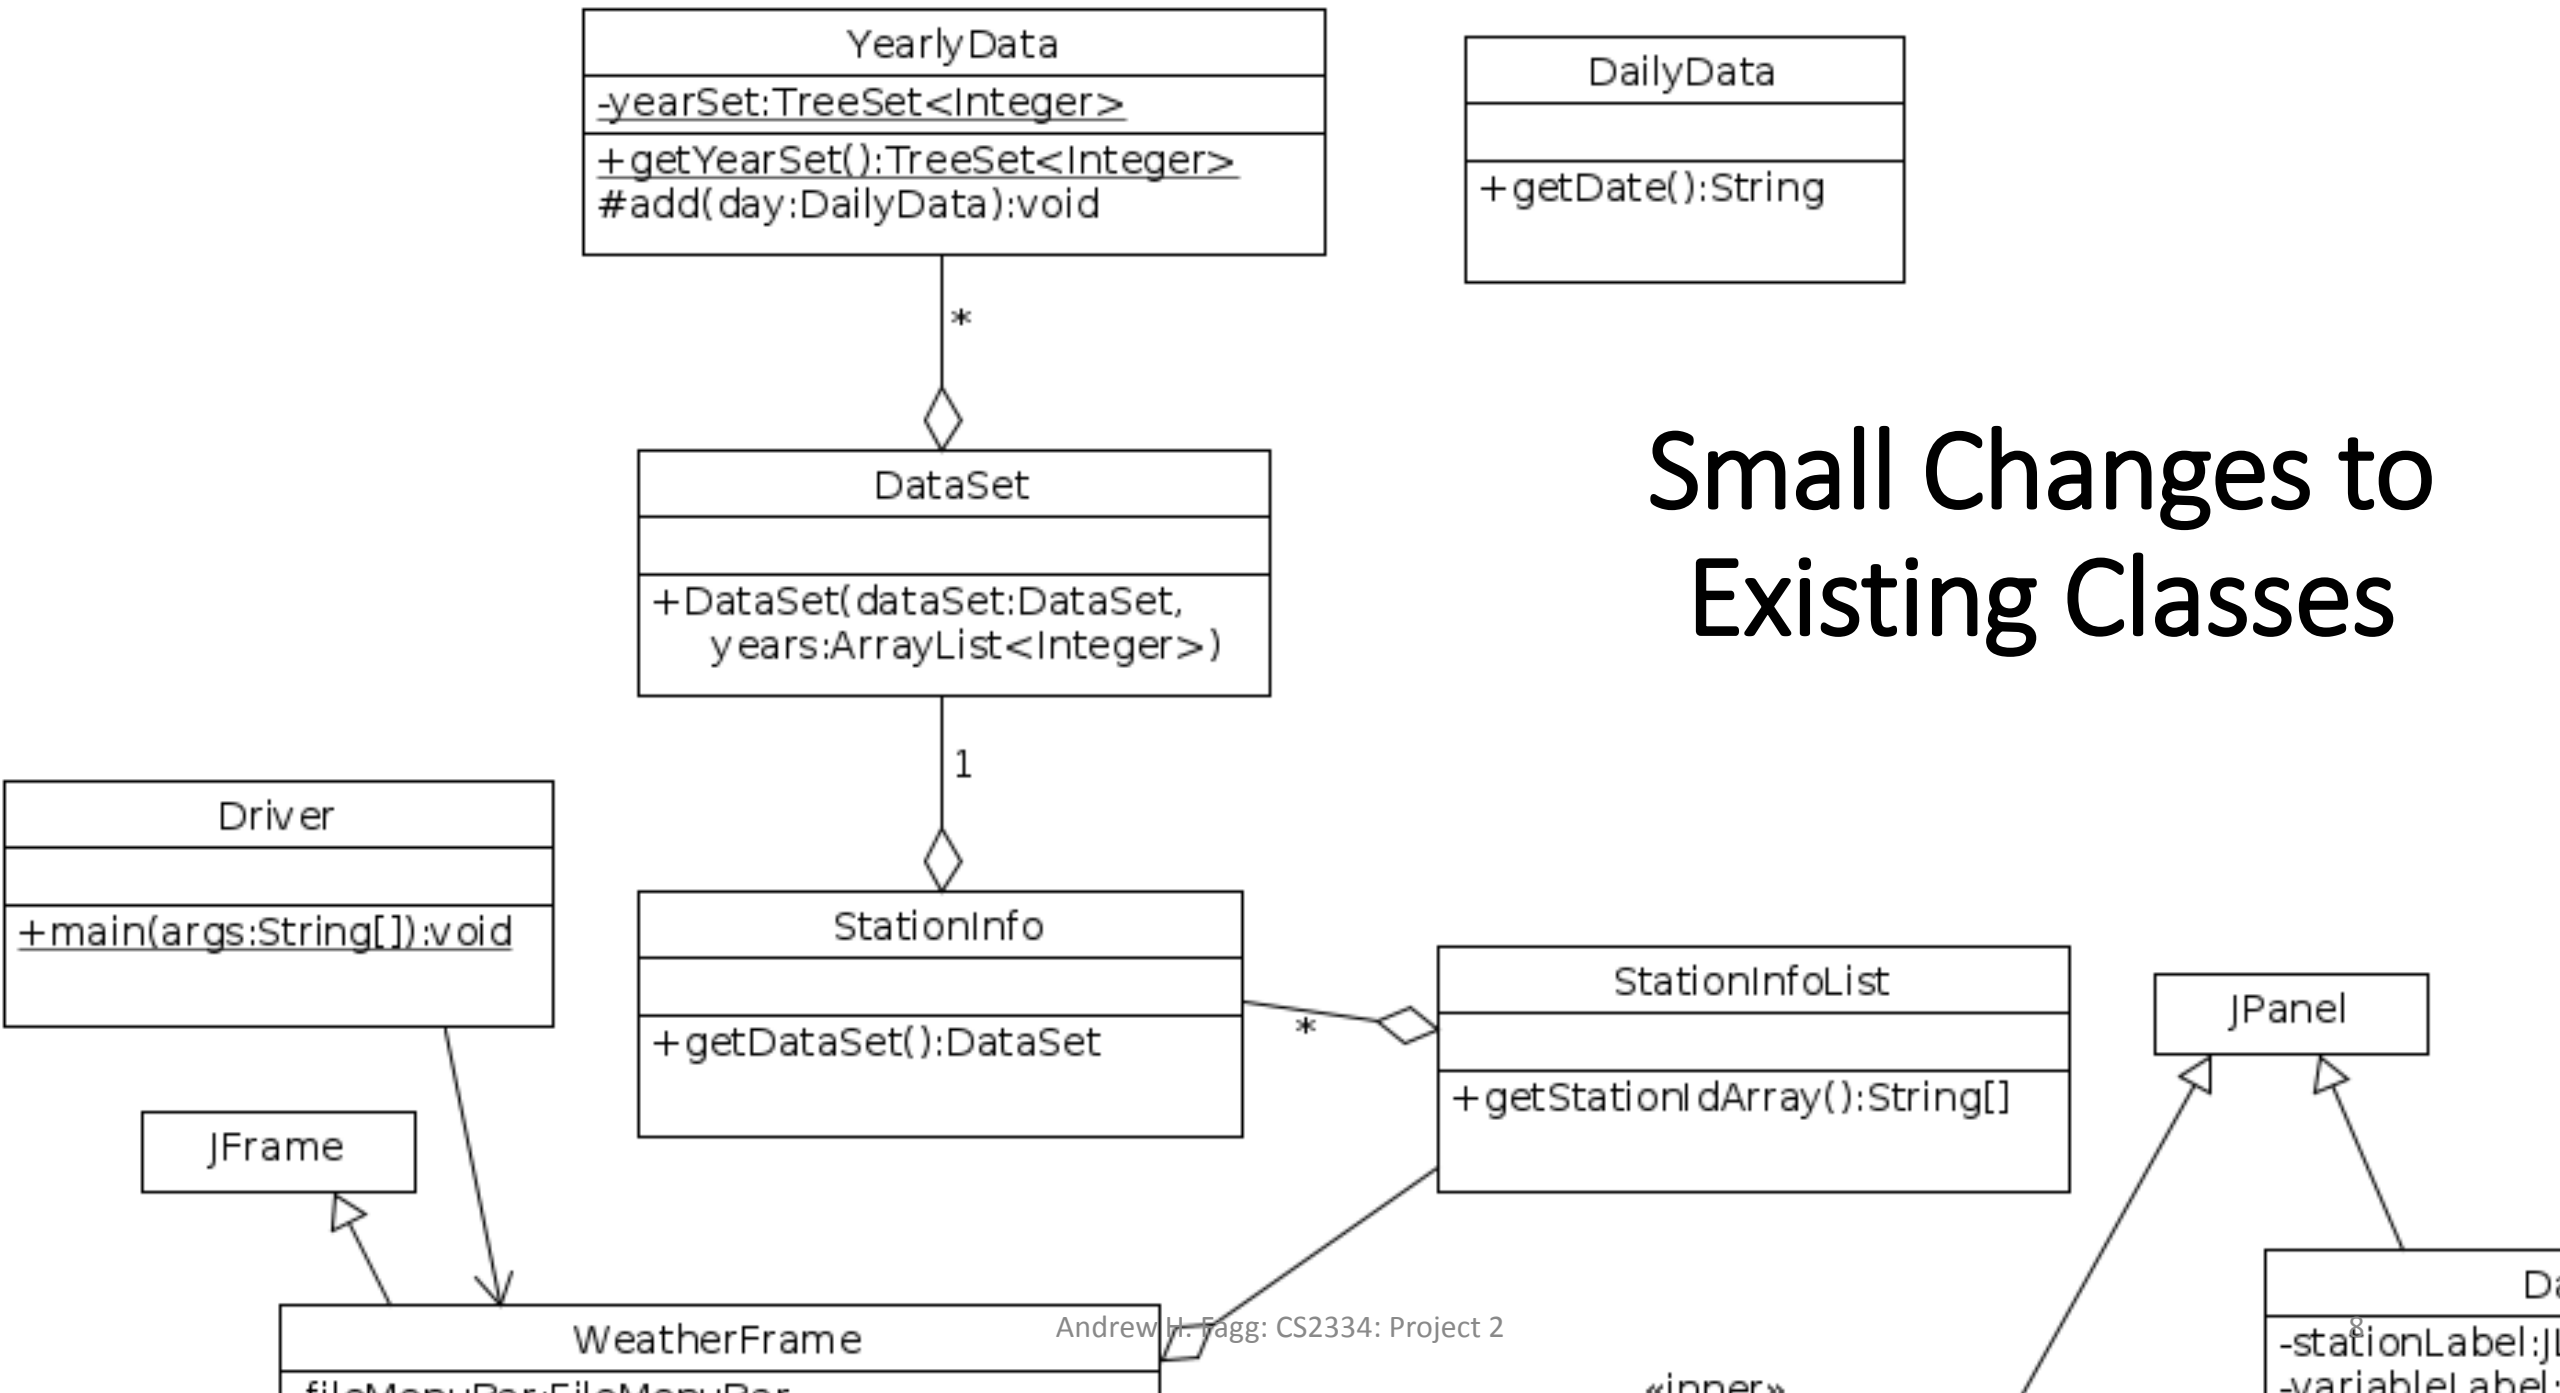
YearlyData

-yearSet:TreeSet<Integer>

+getYearSet():TreeSet<Integer>
#add(day:DailyData):void

DailyData

+getDate():String

*

Small Changes to Existing Classes

DataSet

+DataSet(dataSet:DataSet, years:ArrayList<Integer>)

1

Driver

+main(args:String[]):void

StationInfo

+getDataSet():DataSet

*

StationInfoList

+getStationIdArray():String[]

JPanel

JFrame

WeatherFrame

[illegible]

Andrew H. Fagg: CS2334: Project 2

8

«inner»

Da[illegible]

-stationLabel:J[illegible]
-variableLabel:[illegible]